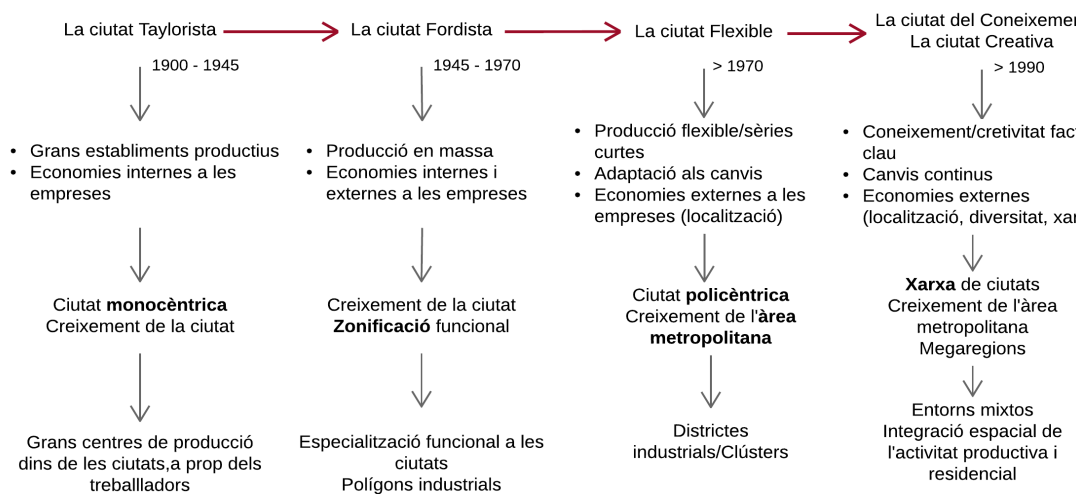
La ciutat Taylorista

1900 - 1945

- Grans establiments productius
- Economies internes a les empreses

Ciutat **monocèntrica**
Creixement de la ciutat

Grans centres de producció dins de les ciutats,a prop dels treballladors

La ciutat Fordista

1945 - 1970

- Producció en massa
- Economies internes i externes a les empreses

Creixement de la ciutat
**Zonificació** funcional

Especialització funcional a les ciutats
Polígons industrials

La ciutat Flexible

> 1970

- Producció flexible/sèries curtes
- Adaptació als canvis
- Economies externes a les empreses (localització)

Ciutat **policèntrica**
Creixement de l'**àrea metropolitana**

Districtes industrials/Clústers

La ciutat del Coneixemen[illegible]
La ciutat Creativa

> 1990

- Coneixement/cretivitat fac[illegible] clau
- Canvis continus
- Economies externes (localització, diversitat, xa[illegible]

**Xarxa** de ciutats
Creixement de l'àrea metropolitana
Megaregions

Entorns mixtos
Integració espacial de l'activitat productiva i residencial